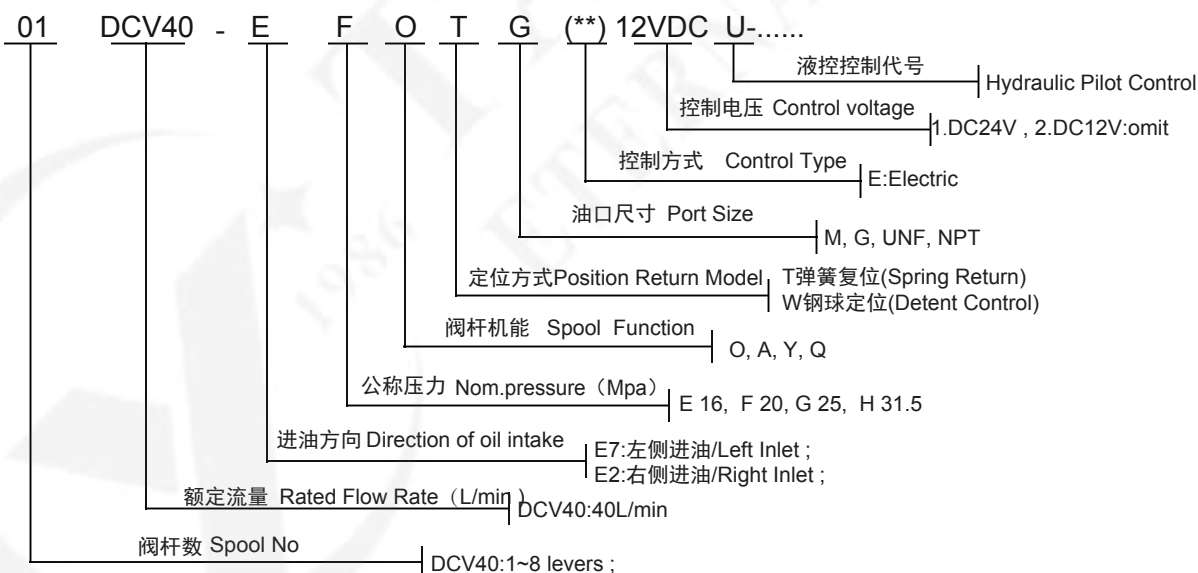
01 DCV40 - E F O T G (**) 12VDC U-......

液控控制代号 Hydraulic Pilot Control

控制电压 Control voltage 1.DC24V , 2.DC12V:omit

控制方式 Control Type E:Electric

油口尺寸 Port Size M, G, UNF, NPT

定位方式Position Return Model T弹簧复位(Spring Return) W钢球定位(Detent Control)

阀杆机能 Spool Function O, A, Y, Q

公称压力 Nom.pressure（Mpa） E 16, F 20, G 25, H 31.5

进油方向 Direction of oil intake E7:左侧进油/Left Inlet ; E2:右侧进油/Right Inlet ;

额定流量 Rated Flow Rate（L/min） DCV40:40L/min

阀杆数 Spool No DCV40:1~8 levers ;